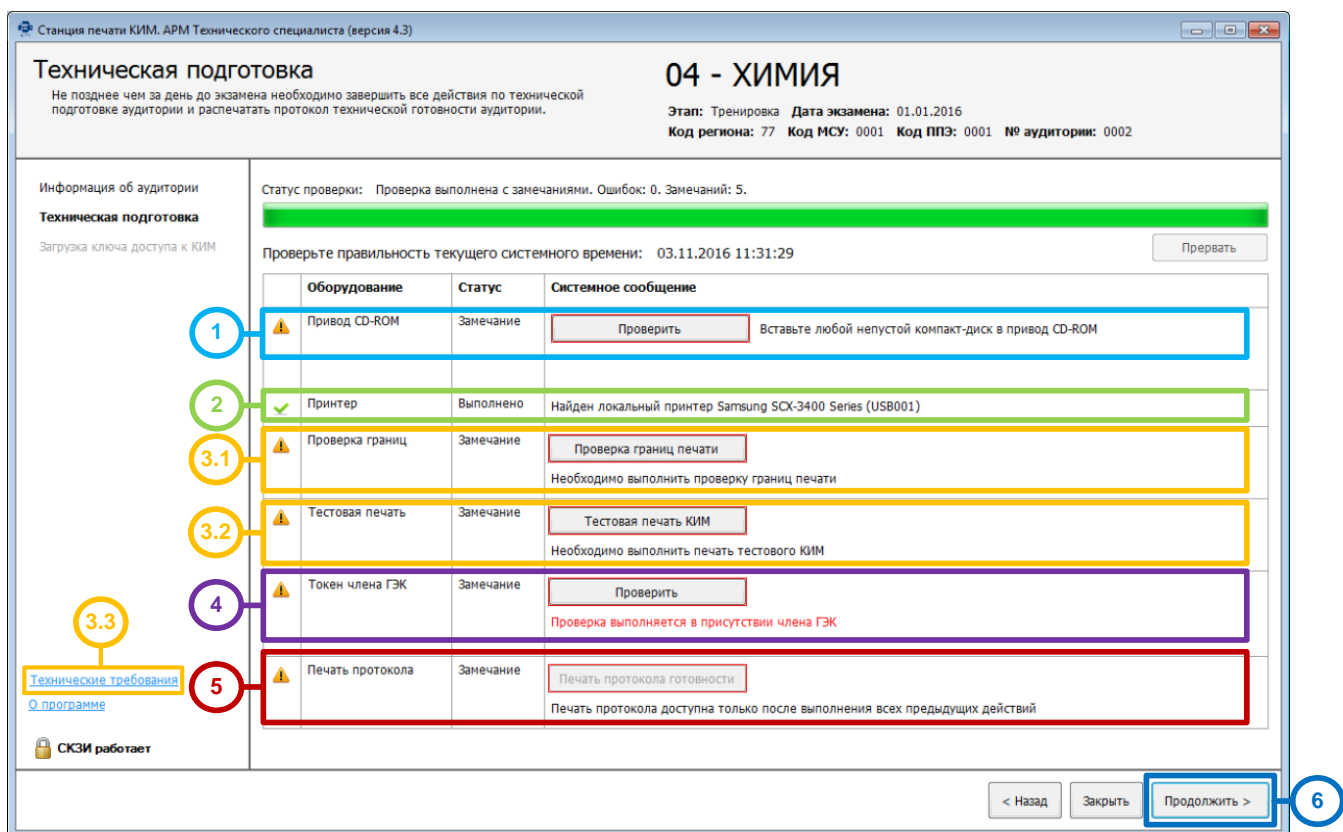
Станция печати КИМ. АРМ Технического специалиста (версия 4.3)

Техническая подготовка
Не позднее чем за день до экзамена необходимо завершить все действия по технической подготовке аудитории и распечатать протокол технической готовности аудитории.

04 - ХИМИЯ
Этап: Тренировка Дата экзамена: 01.01.2016
Код региона: 77 Код МСУ: 0001 Код ППЭ: 0001 № аудитории: 0002

Информация об аудитории
Техническая подготовка
Загрузка ключа доступа к КИМ

Статус проверки: Проверка выполнена с замечаниями. Ошибок: 0. Замечаний: 5.

Проверьте правильность текущего системного времени: 03.11.2016 11:31:29

Прервать

| | Оборудование | Статус | Системное сообщение |
|---|---|---|---|
| 1 | Привод CD-ROM | Замечание | Проверить Вставьте любой непустой компакт-диск в привод CD-ROM |
| 2 | Принтер | Выполнено | Найден локальный принтер Samsung SCX-3400 Series (USB001) |
| 3.1 | Проверка границ | Замечание | Проверка границ печати Необходимо выполнить проверку границ печати |
| 3.2 | Тестовая печать | Замечание | Тестовая печать КИМ Необходимо выполнить печать тестового КИМ |
| 4 | Токен члена ГЭК | Замечание | Проверить Проверка выполняется в присутствии члена ГЭК |
| 5 | Печать протокола | Замечание | Печать протокола готовности Печать протокола доступна только после выполнения всех предыдущих действий |

3.3
Технические требования
О программе

СКЗИ работает

< Назад Закрыть Продолжить > 6